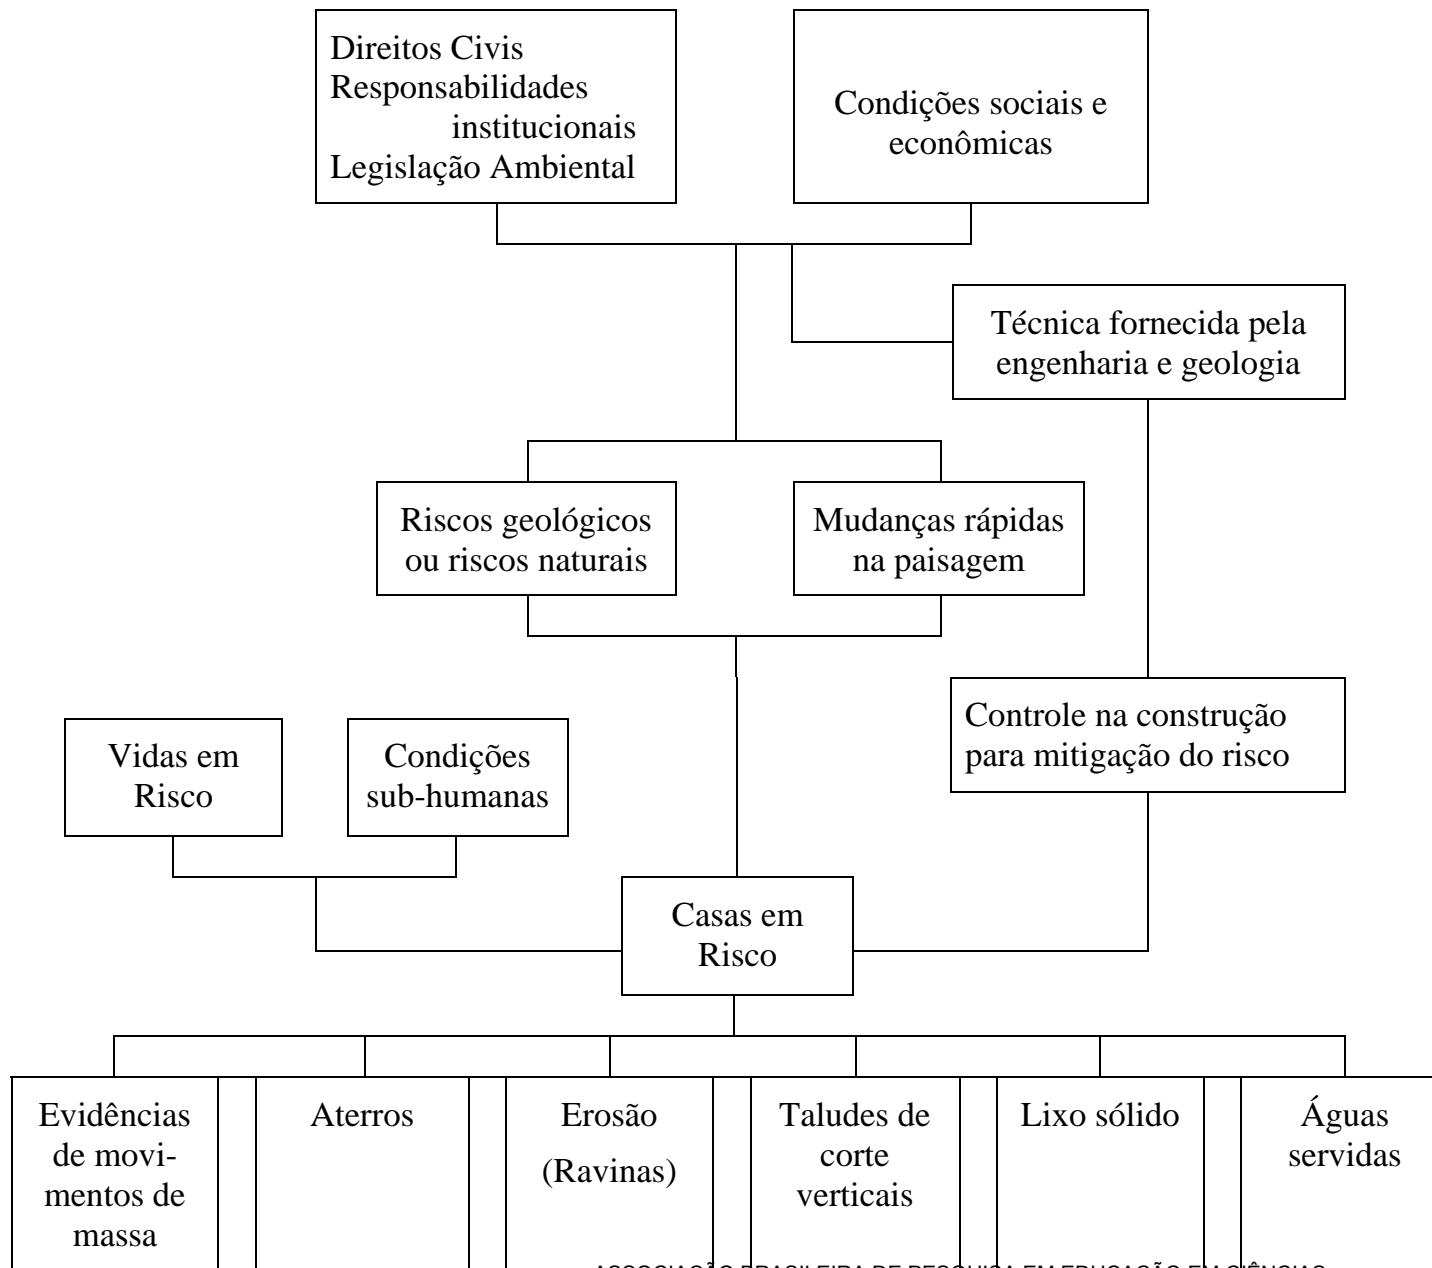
Direitos Civis
Responsabilidades institucionais
Legislação Ambiental

Condições sociais e econômicas

Técnica fornecida pela engenharia e geologia

Riscos geológicos ou riscos naturais

Mudanças rápidas na paisagem

Controle na construção para mitigação do risco

Vidas em Risco

Condições sub-humanas

Casas em Risco

Evidências de movimentos de massa

Aterros

Erosão (Ravinas)

Taludes de corte verticais

Lixo sólido

Águas servidas

ASSOCIAÇÃO BRASILEIRA DE PESQUISA EM EDUCAÇÃO EM CIÊNCIAS